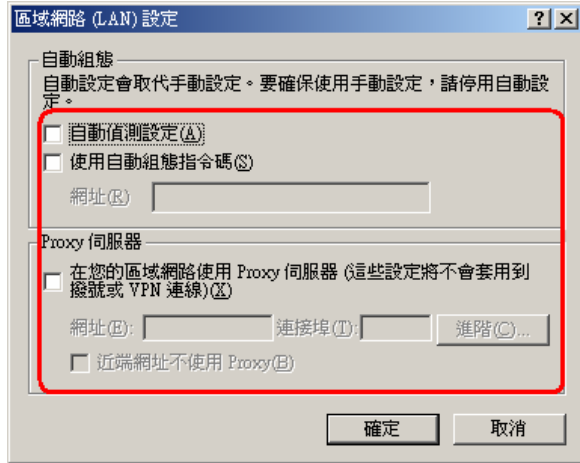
區域網路 (LAN) 設定

? X

自動組態

自動設定會取代手動設定。要確保使用手動設定，請停用自動設定。

自動偵測設定(A)

使用自動組態指令碼(S)

網址(R)

Proxy 伺服器

在您的區域網路使用 Proxy 伺服器 (這些設定將不會套用到撥號或 VPN 連線)(X)

網址(E):

連接埠(T):

進階(C)...

近端網址不使用 Proxy(B)

確定

取消